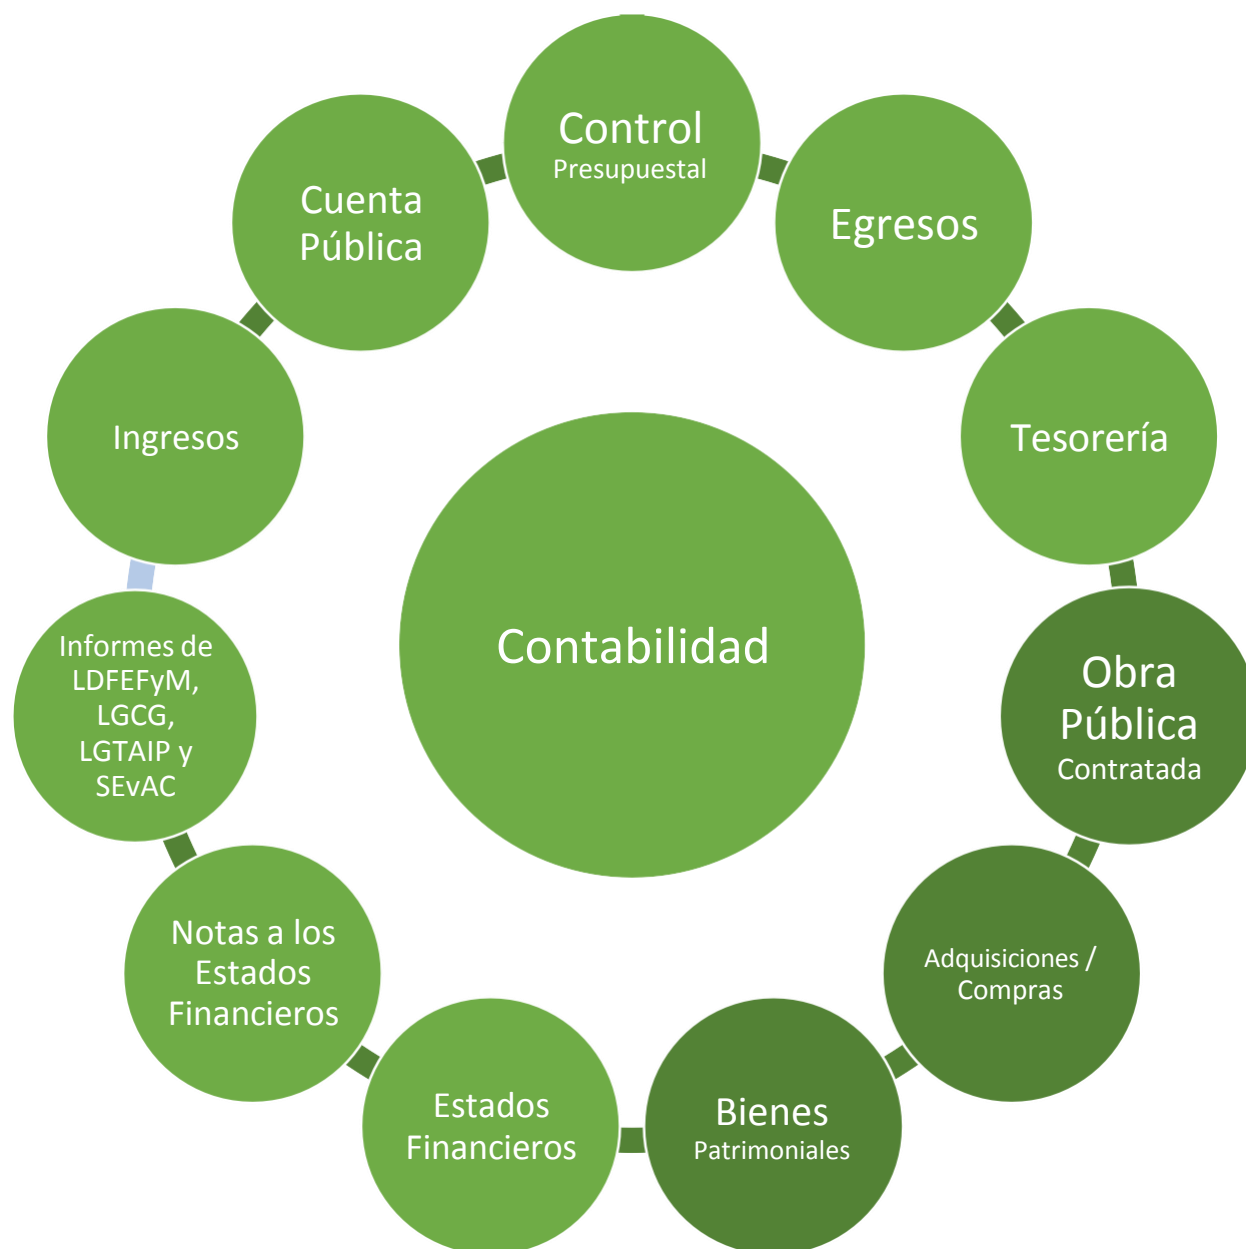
Control
Presupuestal

Egresos

Tesorería

Obra Pública
Contratada

Adquisiciones / Compras

Bienes
Patrimoniales

Estados Financieros

Notas a los Estados Financieros

Informes de LDFEFyM, LGCG, LGTAIP y SEvAC

Ingresos

Cuenta Pública

Contabilidad